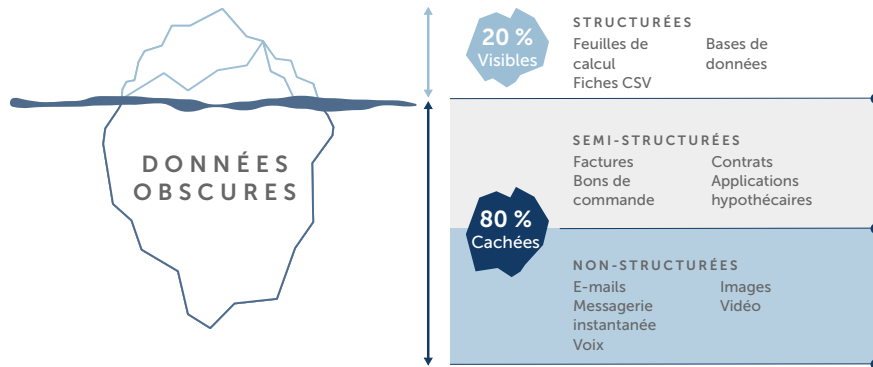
DONNÉES OBSCURES

20 %
Visibles

STRUCTURÉES
Feuilles de calcul
Fiches CSV
Bases de données

80 %
Cachées

SEMI-STRUCTURÉES
Factures
Bons de commande
Contrats
Applications hypothécaires

NON-STRUCTURÉES
E-mails
Messagerie instantanée
Voix
Images
Vidéo